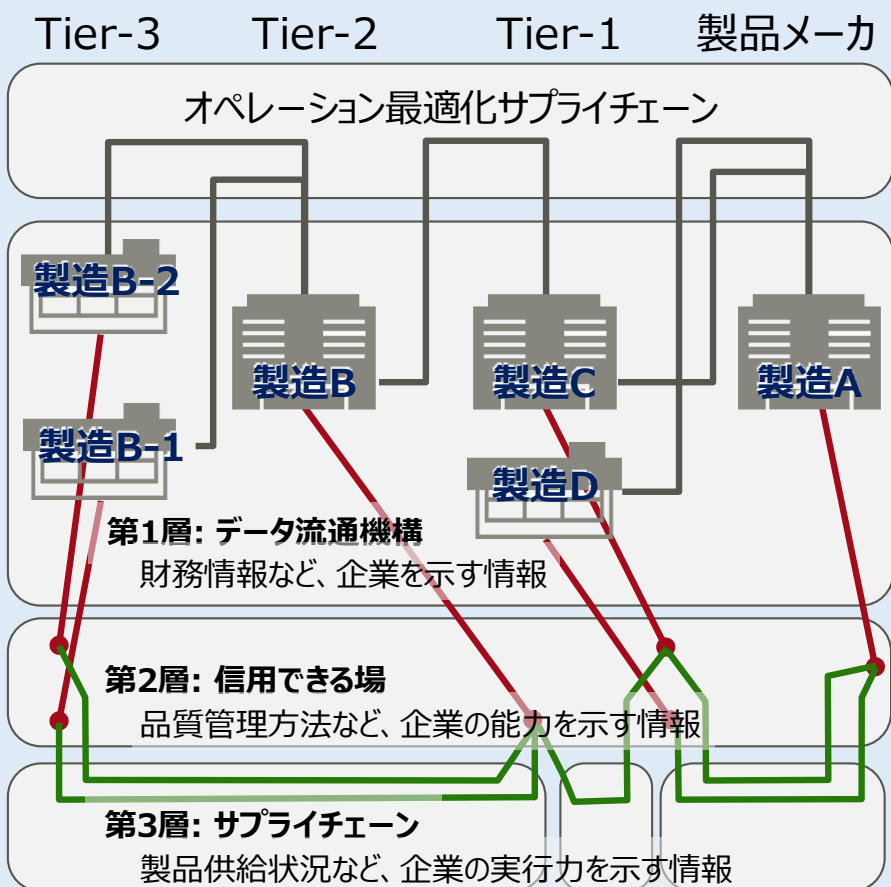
Tier-3 Tier-2 Tier-1 製品メーカ

オペレーション最適化サプライチェーン

製造B-2

製造B

製造C

製造A

製造B-1

製造D

第1層: データ流通機構
財務情報など、企業を示す情報

第2層: 信用できる場
品質管理方法など、企業の能力を示す情報

第3層: サプライチェーン
製品供給状況など、企業の実行力を示す情報